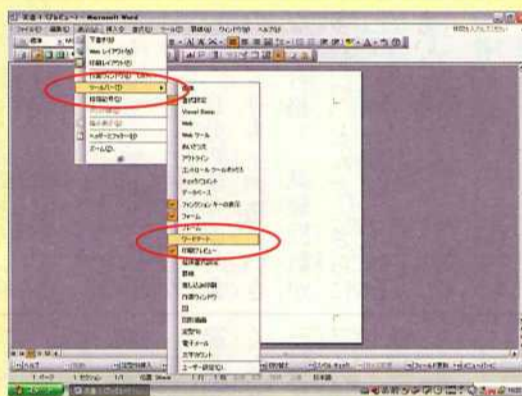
文書 1 (プレビュー) - Microsoft Word

下書き(N)
Web レイアウト(W)
印刷レイアウト(P)
ツールバー(T)
ヘッダーとフッター(H)
ズーム(Z)...

標準
書式設定
Visual Basic
Web
Web ツール
AutoText
アウトライン
コントロール ツールボックス
データベース
フォーム
ワードアート
印刷プレビュー
図形描画
表示
差し込み印刷
作業ウィンドウ
図
図形描画
返信用
電子メール
文字カウント
ユーザー設定(C)...